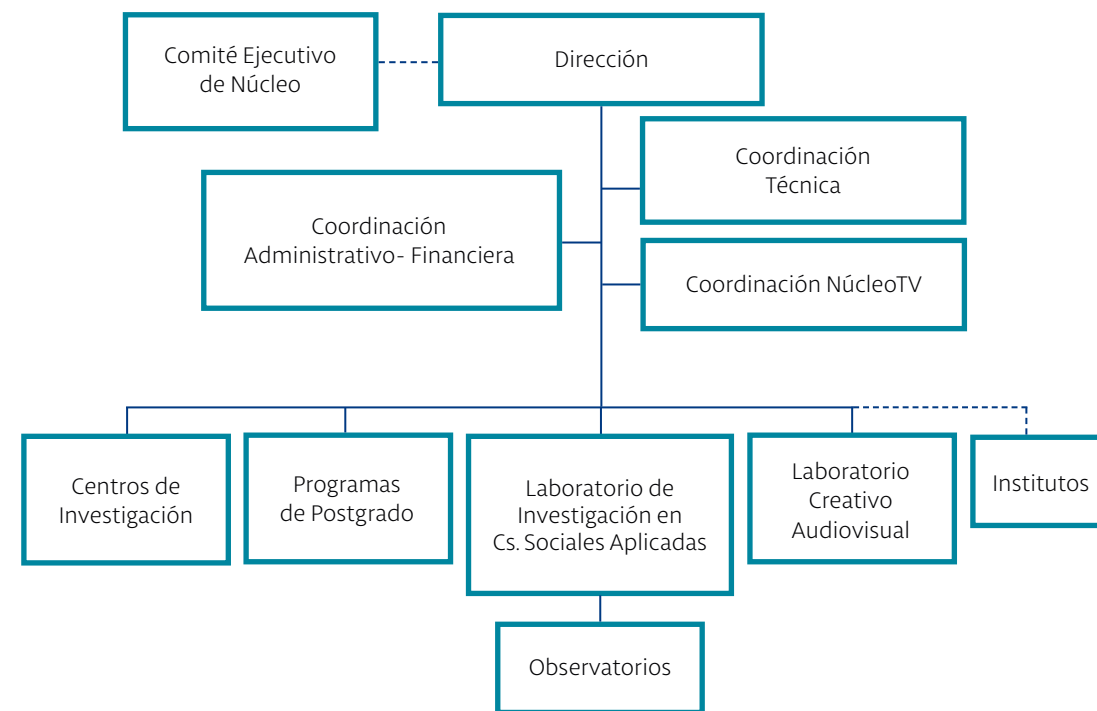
Comité Ejecutivo de Núcleo

Dirección

Coordinación Técnica

Coordinación Administrativo- Financiera

Coordinación NúcleoTV

Centros de Investigación

Programas de Postgrado

Laboratorio de Investigación en Cs. Sociales Aplicadas

Laboratorio Creativo Audiovisual

Institutos

Observatorios